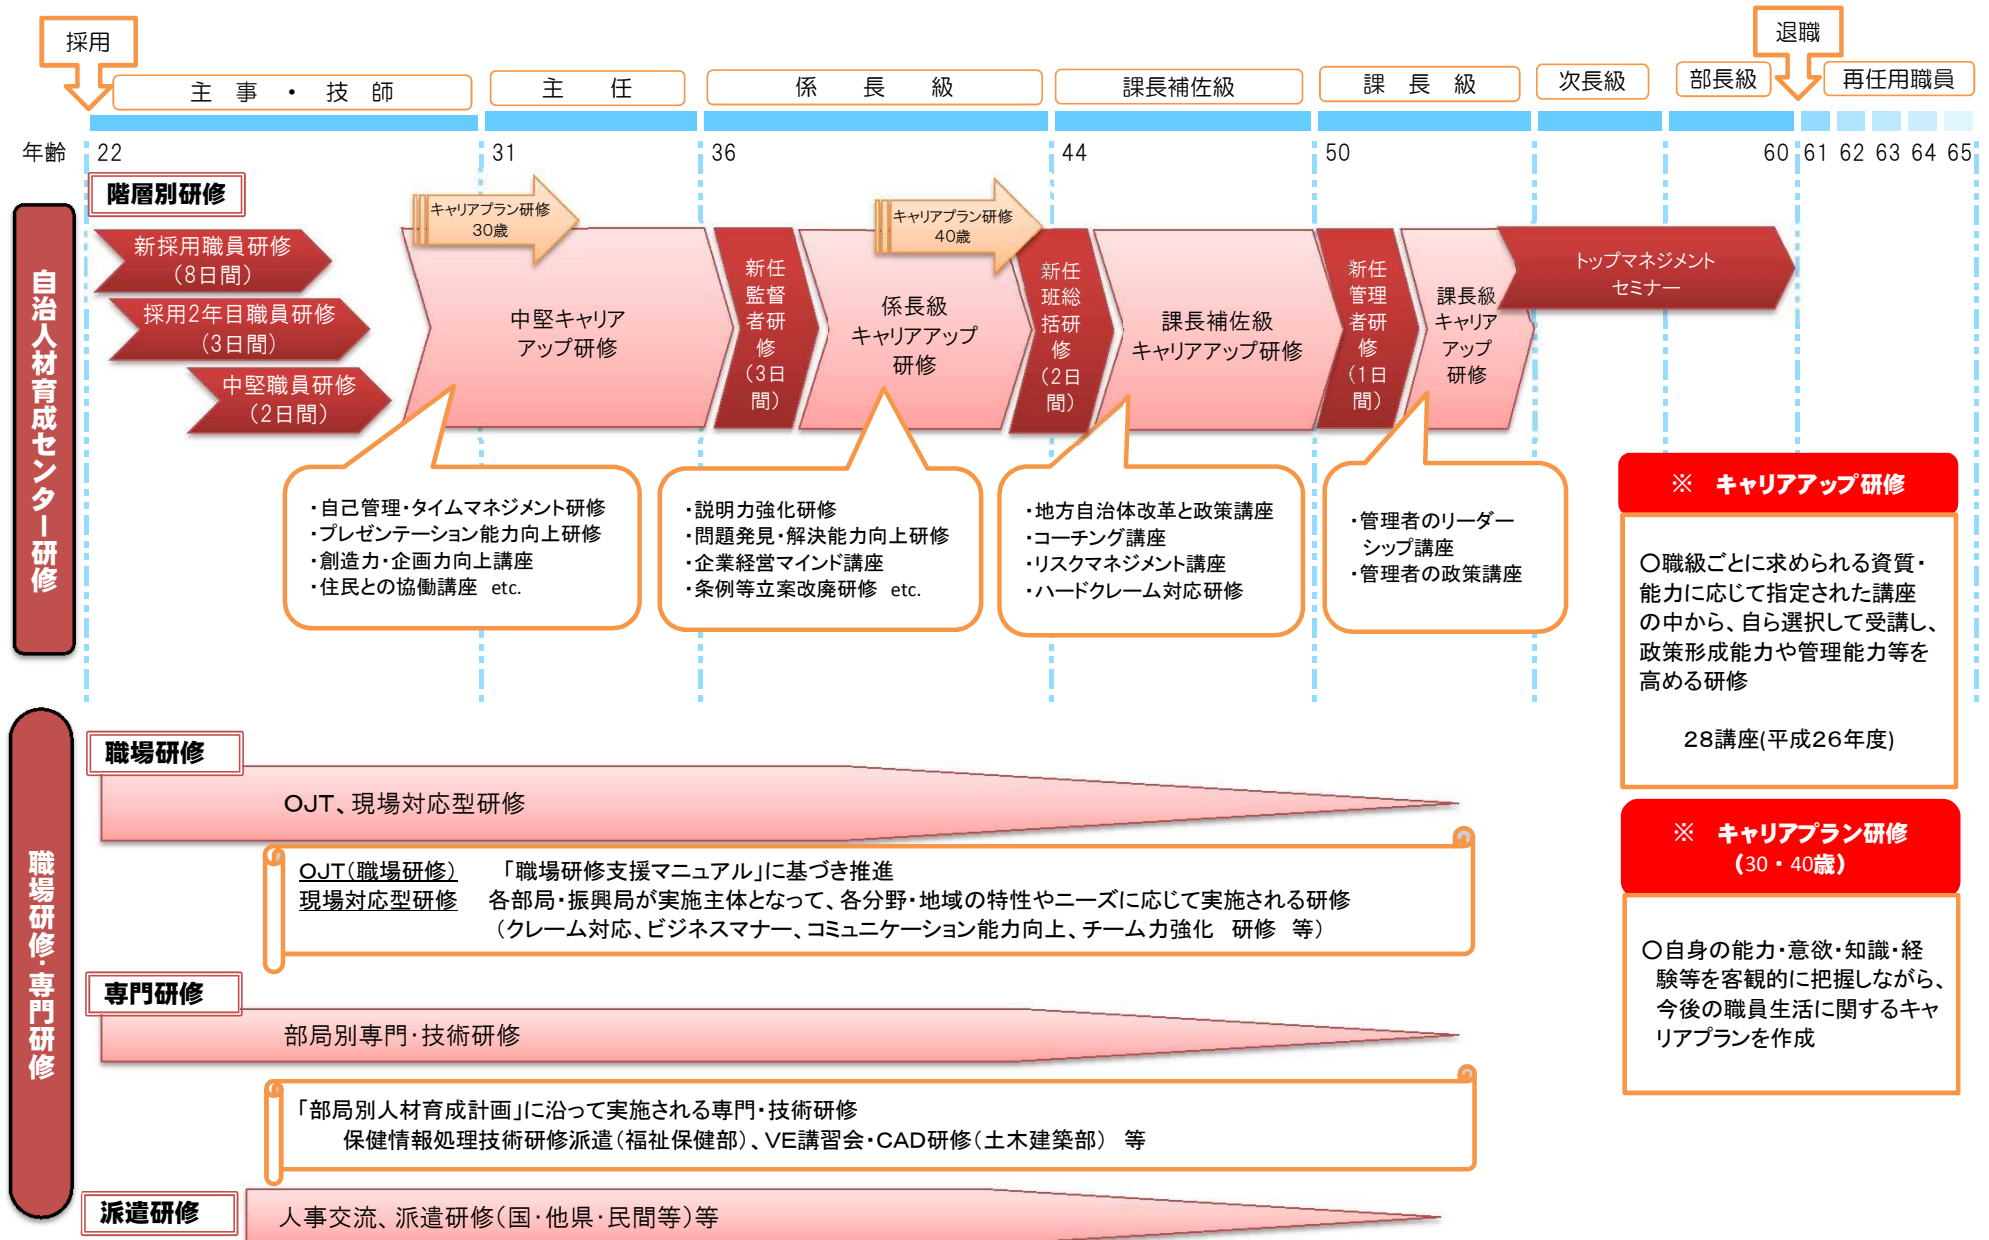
採用

主 事 ・ 技 師

主 任

係 長 級

課長補佐級

課 長 級

次長級

部長級

退職

再任用職員

年齢 22 31 36 44 50 60 61 62 63 64 65

自治人材育成センター研修

階層別研修

新採用職員研修（8日間）

採用2年目職員研修（3日間）

中堅職員研修（2日間）

キャリアプラン研修 30歳

中堅キャリアアップ研修

新任監督者研修（3日間）

キャリアプラン研修 40歳

係長級キャリアアップ研修

新任班総括研修（2日間）

課長補佐級キャリアアップ研修

新任管理者研修（1日間）

課長級キャリアアップ研修

トップマネジメントセミナー

・自己管理･タイムマネジメント研修
・プレゼンテーション能力向上研修
・創造力･企画力向上講座
・住民との協働講座 etc.

・説明力強化研修
・問題発見･解決能力向上研修
・企業経営マインド講座
・条例等立案改廃研修 etc.

・地方自治体改革と政策講座
・コーチング講座
・リスクマネジメント講座
・ハードクレーム対応研修

・管理者のリーダーシップ講座
・管理者の政策講座

※ キャリアアップ研修

○職級ごとに求められる資質･能力に応じて指定された講座の中から、自ら選択して受講し、政策形成能力や管理能力等を高める研修

28講座(平成26年度)

※ キャリアプラン研修（30・40歳）

○自身の能力･意欲･知識･経験等を客観的に把握しながら、今後の職員生活に関するキャリアプランを作成

職場研修･専門研修

職場研修

OJT、現場対応型研修

OJT（職場研修） 「職場研修支援マニュアル」に基づき推進
現場対応型研修 各部局･振興局が実施主体となって、各分野･地域の特性やニーズに応じて実施される研修
（クレーム対応、ビジネスマナー、コミュニケーション能力向上、チーム力強化 研修 等）

専門研修

部局別専門･技術研修

「部局別人材育成計画」に沿って実施される専門･技術研修
保健情報処理技術研修派遣（福祉保健部）、VE講習会･CAD研修（土木建築部） 等

派遣研修

人事交流、派遣研修（国･他県･民間等）等